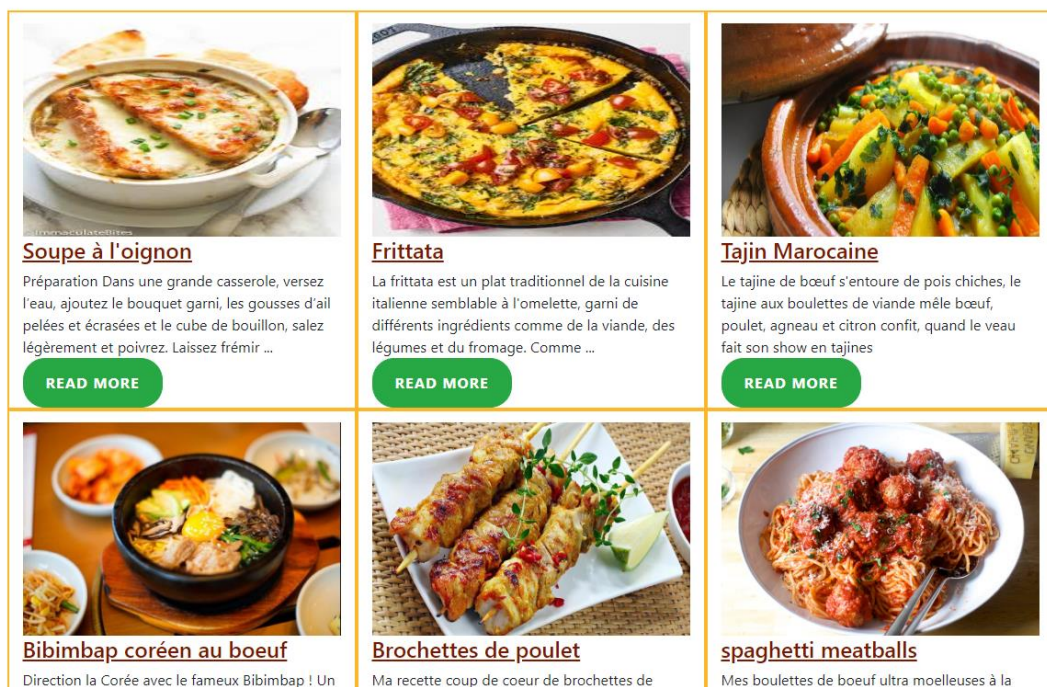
@ImmaculateBites

Soupe à l'oignon

Préparation Dans une grande casserole, versez l'eau, ajoutez le bouquet garni, les gousses d'ail pelées et écrasées et le cube de bouillon, salez légèrement et poivrez. Laissez frémir ...

READ MORE

Frittata

La frittata est un plat traditionnel de la cuisine italienne semblable à l'omelette, garni de différents ingrédients comme de la viande, des légumes et du fromage. Comme ...

READ MORE

Tajin Marocaine

Le tajine de bœuf s'entoure de pois chiches, le tajine aux boulettes de viande mêle bœuf, poulet, agneau et citron confit, quand le veau fait son show en tajines

READ MORE

Bibimbap coréen au boeuf

Direction la Corée avec le fameux Bibimbap ! Un

Brochettes de poulet

Ma recette coup de coeur de brochettes de

spaghetti meatballs

Mes boulettes de boeuf ultra moelleuses à la